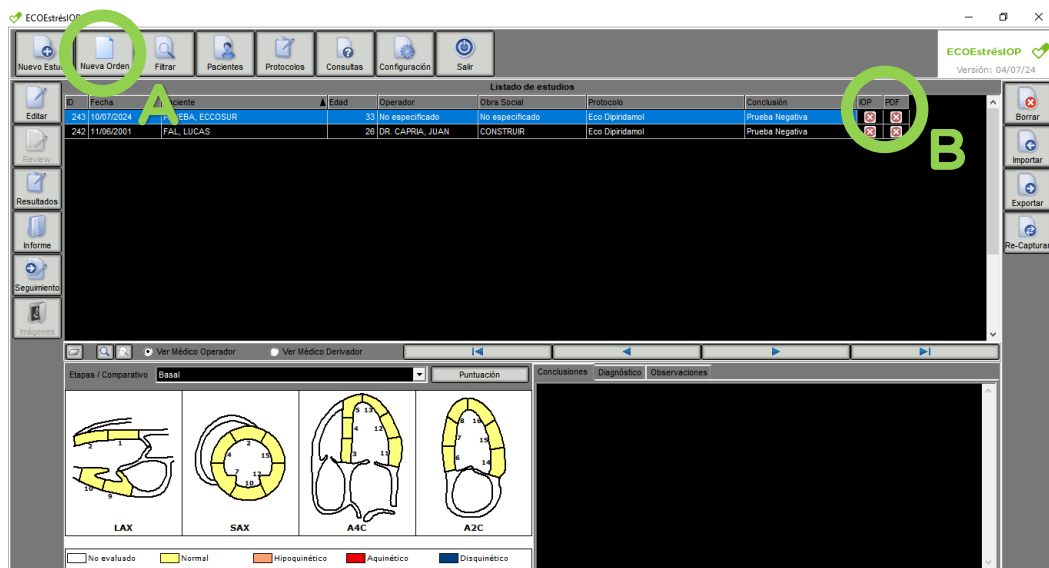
ECOEstrésIOP

Nuevo Estu Nueva Orden Filtrar Pacientes Protocolos Consultas Configuración Salir

ECOEstrésIOP
Versión: 04/07/24

A

B

Editar
Review
Resultados
Informe
Seguimiento
Imágenes

Listado de estudios

| ID | Fecha | Paciente | Edad | Operador | Obra Social | Protocolo | Conclusión | IOP | PDF |
|---|---|---|---|---|---|---|---|---|---|
| 243 | 10/07/2024 | PRUEBA, ECCOSUR | 33 | No especificado | No especificado | Eco Dipiridamol | Prueba Negativa | | |
| 242 | 11/06/2001 | FAL, LUCAS | 26 | DR. CAPRIA, JUAN | CONSTRUIR | Eco Dipiridamol | Prueba Negativa | | |

Borrar
Importar
Exportar
Re-Capturar

Ver Médico Operador Ver Médico Derivador

Etapas / Comparativo Basal Puntuación

Conclusiones Diagnóstico Observaciones

1 2 9 LAX
2 15 4 7 12 10 SAX
5 13 4 12 3 11 A4C
8 16 7 15 6 14 A2C

No evaluado Normal Hipoquinético Aquinético Disquinético